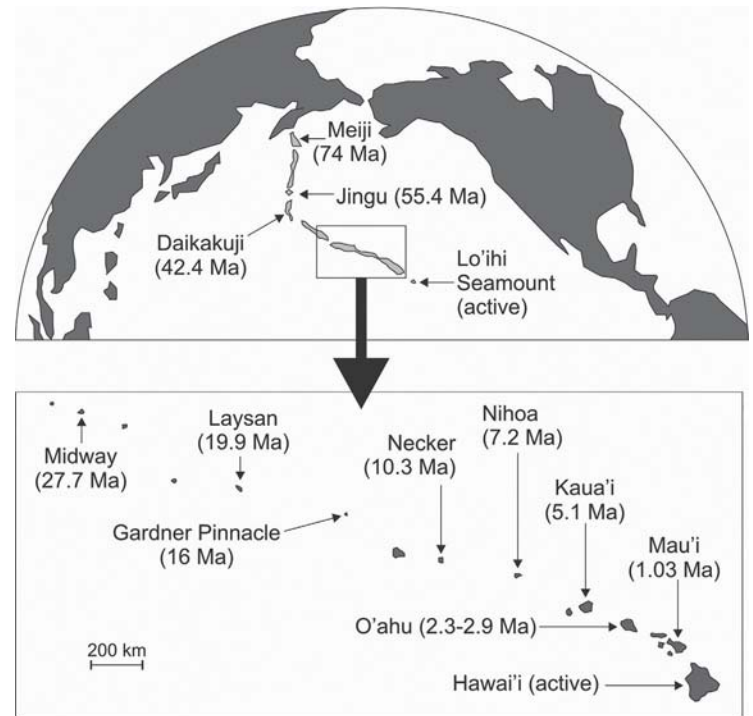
Meiji (74 Ma)

Jingu (55.4 Ma)

Daikakuji (42.4 Ma)

Lo'ihi Seamount (active)

Midway (27.7 Ma)

Laysan (19.9 Ma)

Necker (10.3 Ma)

Nihoa (7.2 Ma)

Kaua'i (5.1 Ma)

Gardner Pinnacle (16 Ma)

Mau'i (1.03 Ma)

O'ahu (2.3-2.9 Ma)

200 km

Hawai'i (active)